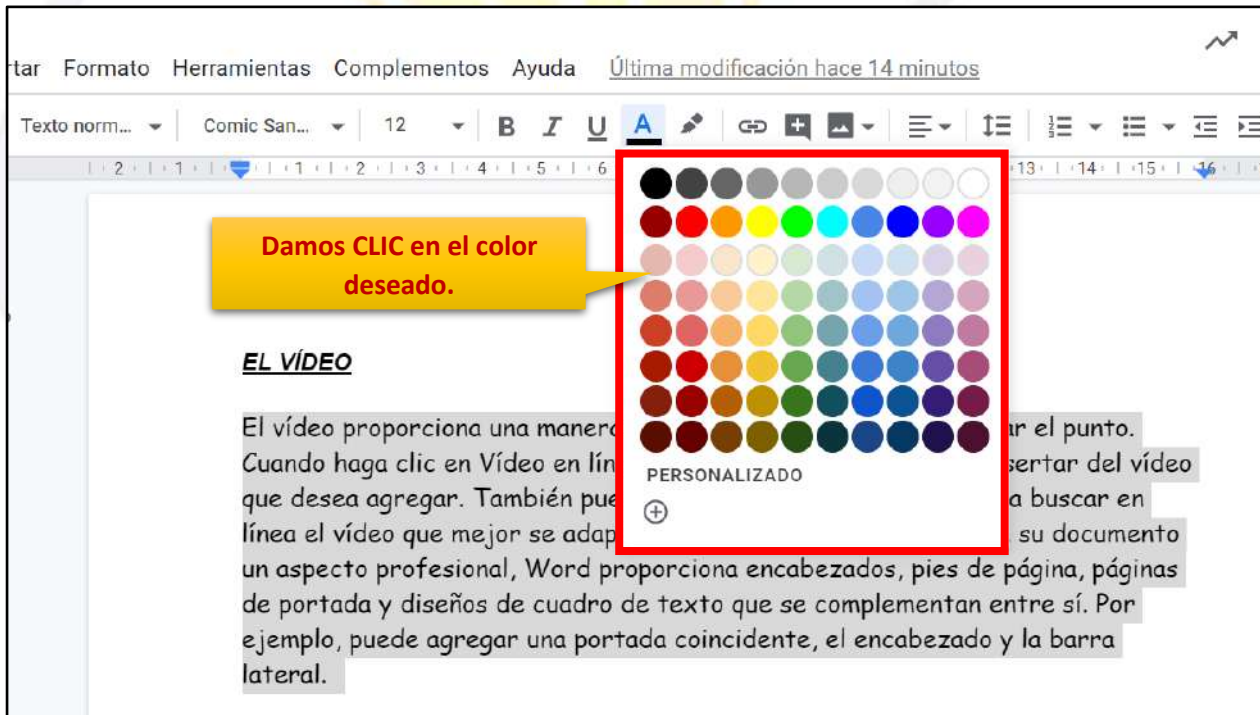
rtar Formato Herramientas Complementos Ayuda Última modificación hace 14 minutos

Texto norm... Comic San... 12 B I U A

2 1 1 2 3 4 5 6 13 14 15 16

Damos CLIC en el color deseado.

PERSONALIZADO

EL VÍDEO

El vídeo proporciona una maner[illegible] ar el punto. Cuando haga clic en Vídeo en lín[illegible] sertar del vídeo que desea agregar. También pue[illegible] a buscar en línea el vídeo que mejor se adap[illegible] su documento un aspecto profesional, Word proporciona encabezados, pies de página, páginas de portada y diseños de cuadro de texto que se complementan entre sí. Por ejemplo, puede agregar una portada coincidente, el encabezado y la barra lateral.